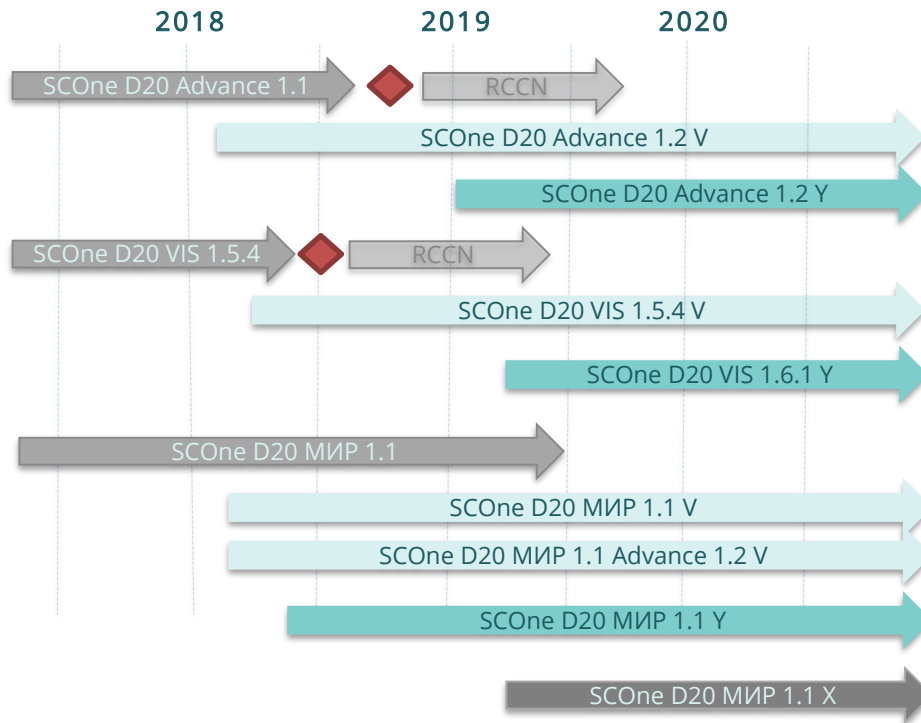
2018
2019
2020

SCOne D20 Advance 1.1
RCCN
SCOne D20 Advance 1.2 V
SCOne D20 Advance 1.2 Y
SCOne D20 VIS 1.5.4
RCCN
SCOne D20 VIS 1.5.4 V
SCOne D20 VIS 1.6.1 Y
SCOne D20 МИР 1.1
SCOne D20 МИР 1.1 V
SCOne D20 МИР 1.1 Advance 1.2 V
SCOne D20 МИР 1.1 Y
SCOne D20 МИР 1.1 X